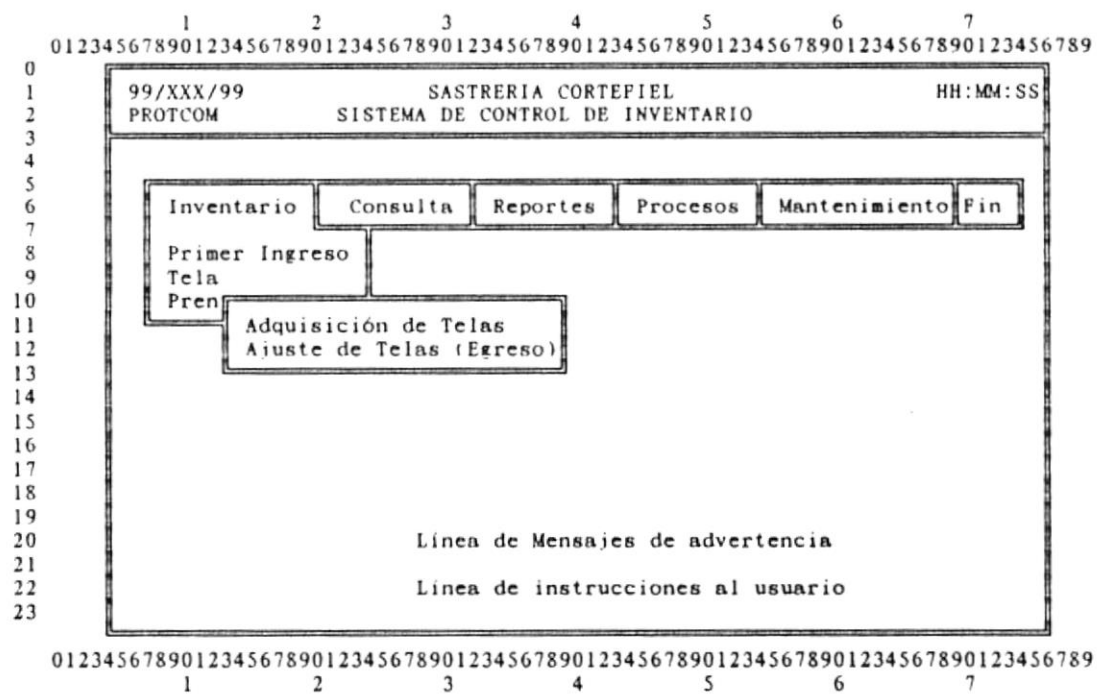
1 2 3 4 5 6 7
01234567890123456789012345678901234567890123456789012345678901234567890123456789

0
1 99/XXX/99 SASTRERIA CORTEFIEL HH:MM:SS
2 PROTCOM SISTEMA DE CONTROL DE INVENTARIO
3
4
5
6 Inventario Consulta Reportes Procesos Mantenimiento Fin
7
8 Primer Ingreso
9 Tela
10 Pren
11 Adquisición de Telas
12 Ajuste de Telas (Egreso)
13
14
15
16
17
18
19
20 Línea de Mensajes de advertencia
21
22 Línea de instrucciones al usuario
23

01234567890123456789012345678901234567890123456789012345678901234567890123456789
1 2 3 4 5 6 7